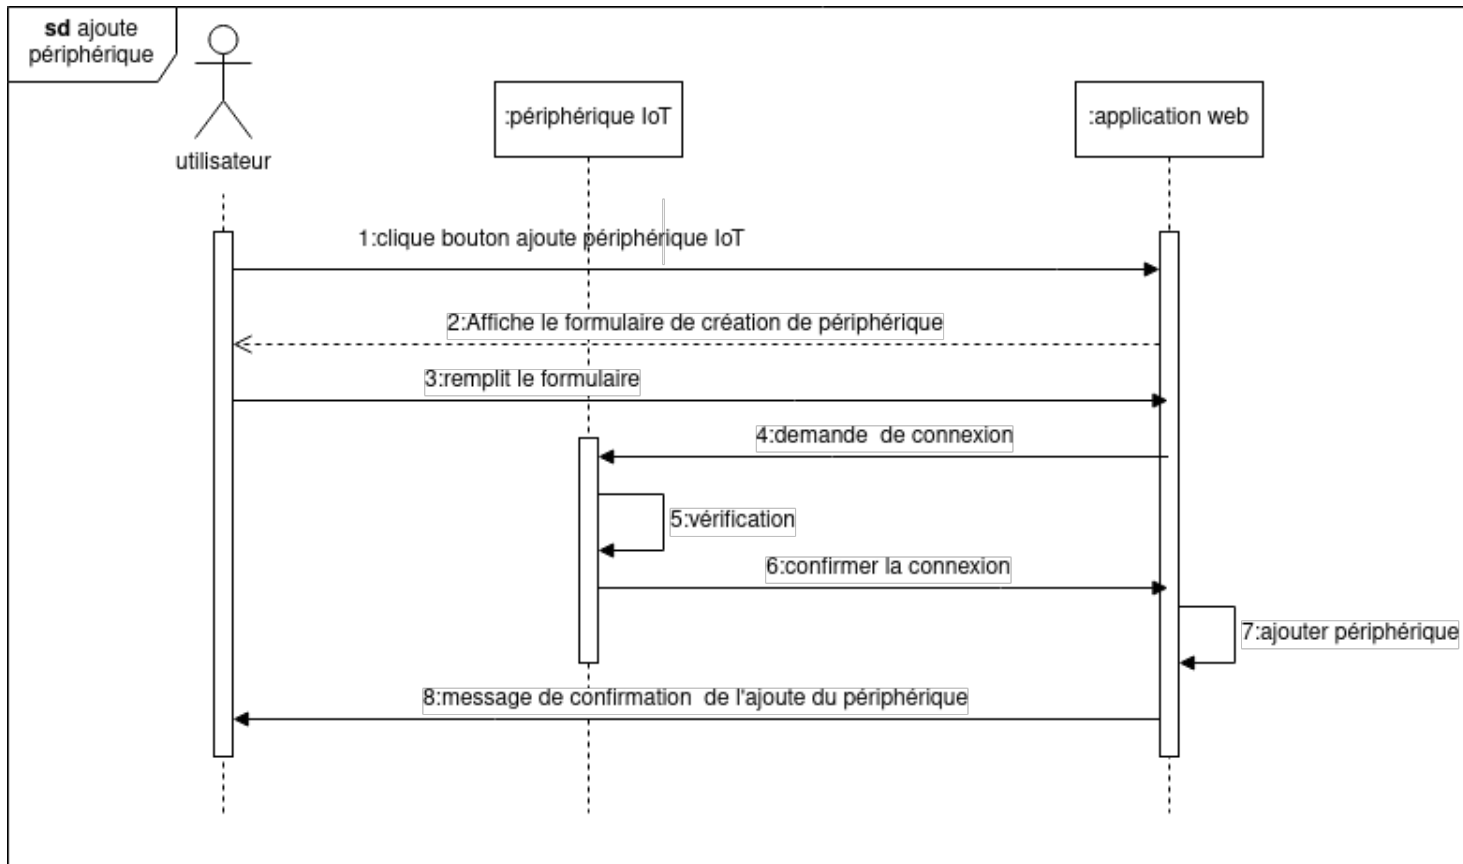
sd ajoute périphérique

utilisateur

:périphérique IoT

:application web

1:clique bouton ajoute périphérique IoT

2:Affiche le formulaire de création de périphérique

3:remplit le formulaire

4:demande de connexion

5:vérification

6:confirmer la connexion

7:ajouter périphérique

8:message de confirmation de l'ajoute du périphérique